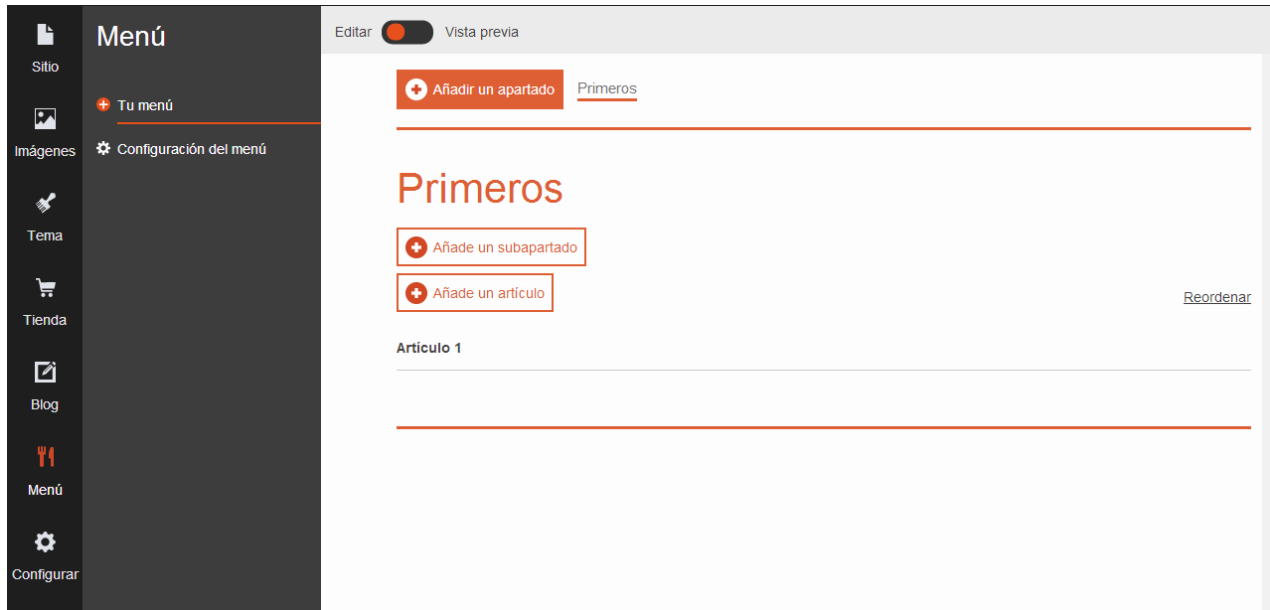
Sitio

Imágenes

Tema

Tienda

Blog

Menú

Configurar

Menú

Tu menú

Configuración del menú

Editar Vista previa

Añadir un apartado

Primeros

Primeros

Añade un subapartado

Añade un artículo

Reordenar

Artículo 1